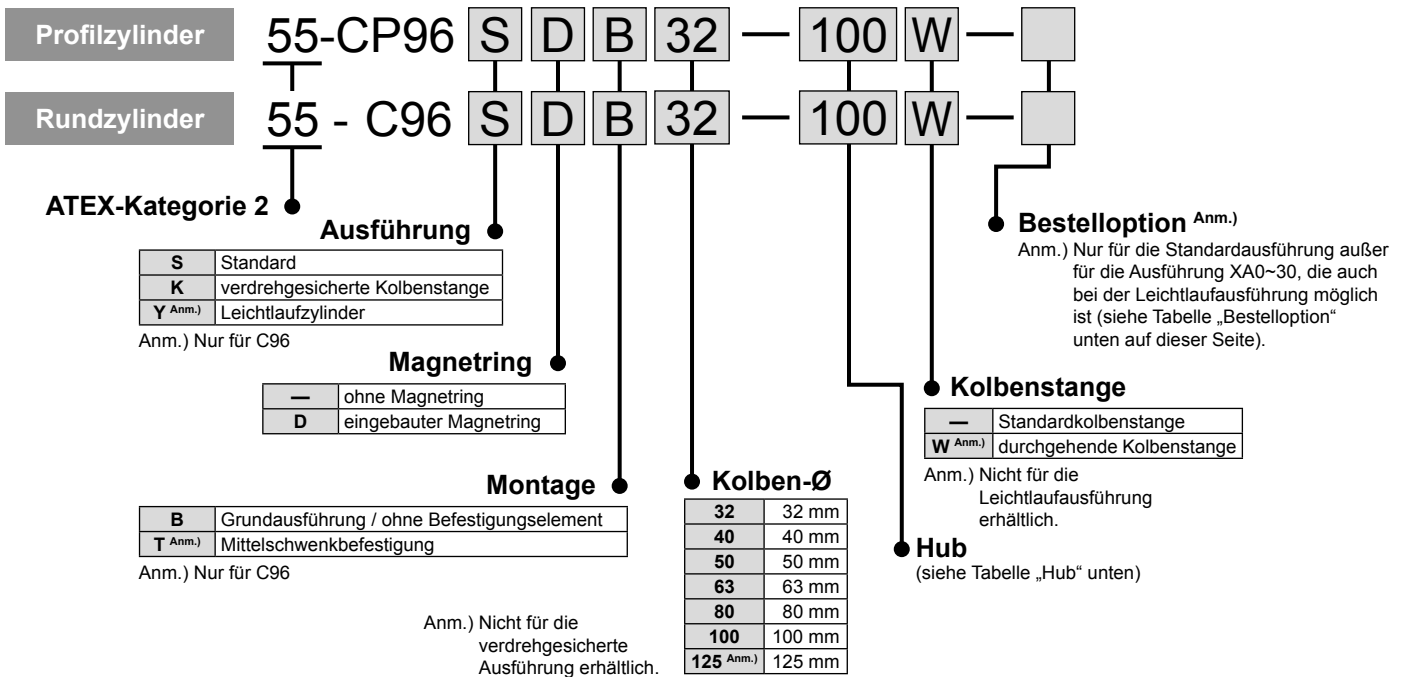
Profilzylinder 55-CP96 S D B 32 — 100 W —

Rundzylinder 55 - C96 S D B 32 — 100 W —

ATEX-Kategorie 2

Ausführung

| S | Standard |
|---|---|
| K | verdrehgesicherte Kolbenstange |
| Y Anm.) | Leichtlaufzylinder |

Anm.) Nur für C96

Magnetring

| — | ohne Magnetring |
|---|---|
| D | eingebauter Magnetring |

Montage

| B | Grundausführung / ohne Befestigungselement |
|---|---|
| T Anm.) | Mittelschwenkbefestigung |

Anm.) Nur für C96

Kolben-Ø

| 32 | 32 mm |
|---|---|
| 40 | 40 mm |
| 50 | 50 mm |
| 63 | 63 mm |
| 80 | 80 mm |
| 100 | 100 mm |
| 125 Anm.) | 125 mm |

Anm.) Nicht für die verdrehgesicherte Ausführung erhältlich.

Bestelloption Anm.)

Anm.) Nur für die Standardausführung außer für die Ausführung XA0~30, die auch bei der Leichtlaufausführung möglich ist (siehe Tabelle „Bestelloption“ unten auf dieser Seite).

Kolbenstange

| — | Standardkolbenstange |
|---|---|
| W Anm.) | durchgehende Kolbenstange |

Anm.) Nicht für die Leichtlaufausführung erhältlich.

Hub
(siehe Tabelle „Hub“ unten)